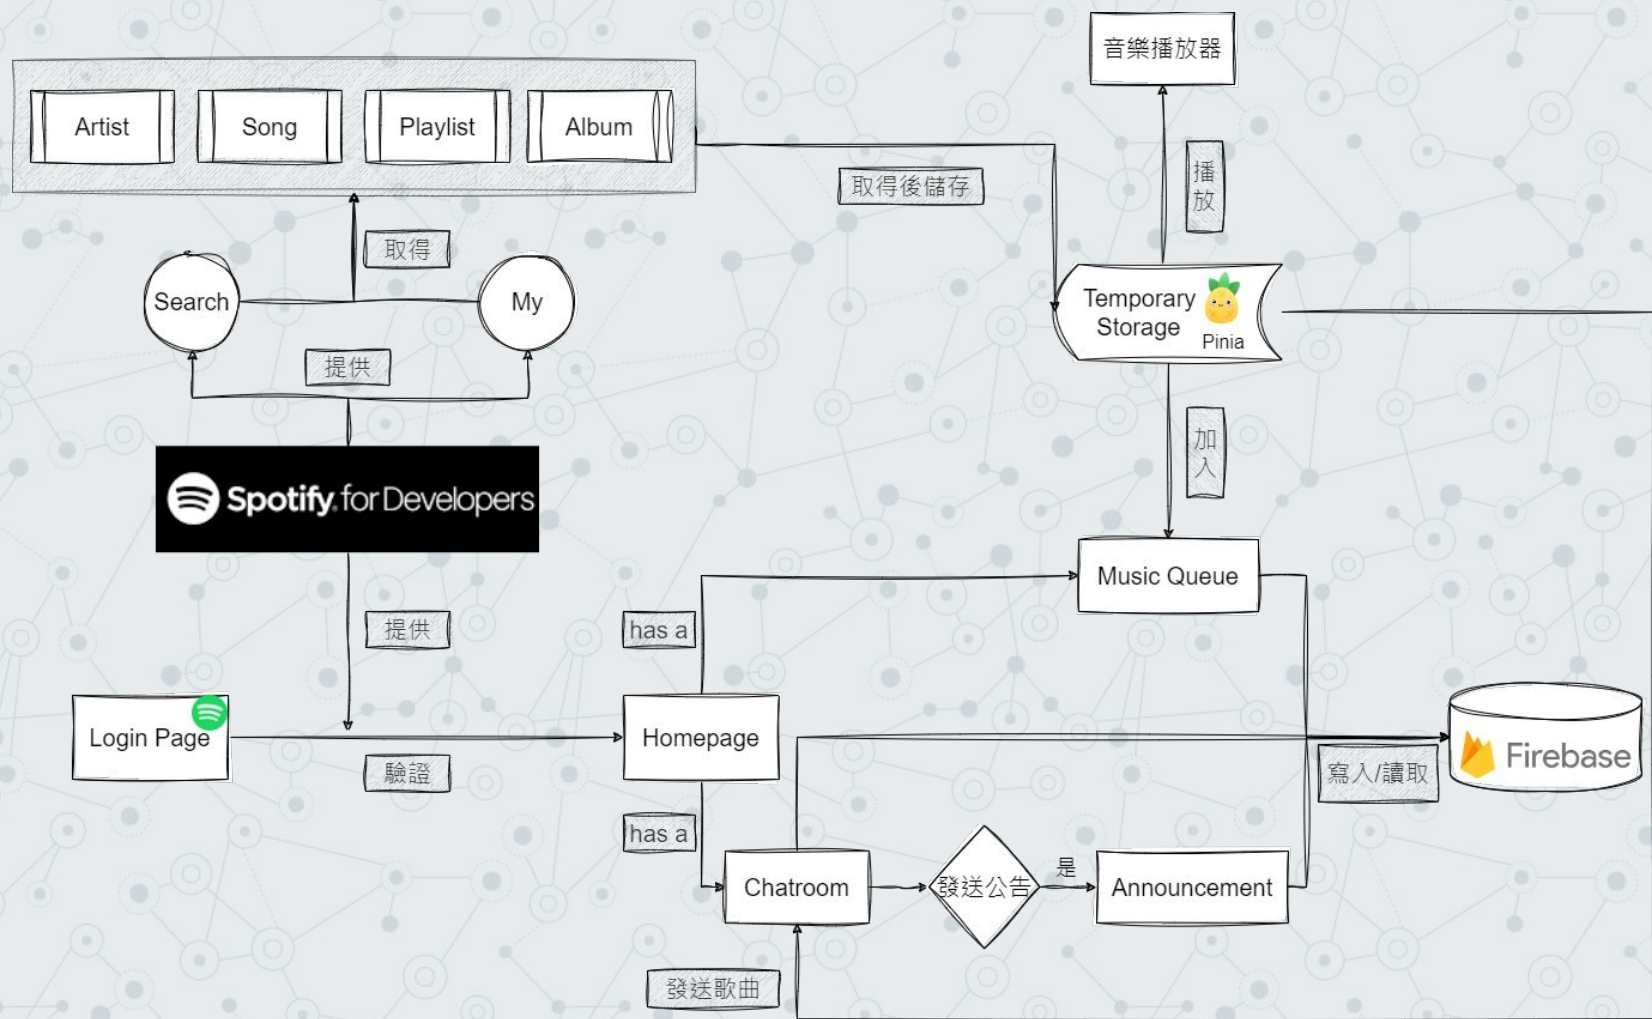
Artist

Song

Playlist

Album

音樂播放器

取得後儲存

播放

取得

Search

My

提供

Temporary Storage

Pinia

Spotify for Developers

加入

Music Queue

提供

has a

Login Page

Homepage

驗證

Firebase

寫入/讀取

has a

Chatroom

發送公告

是

Announcement

發送歌曲